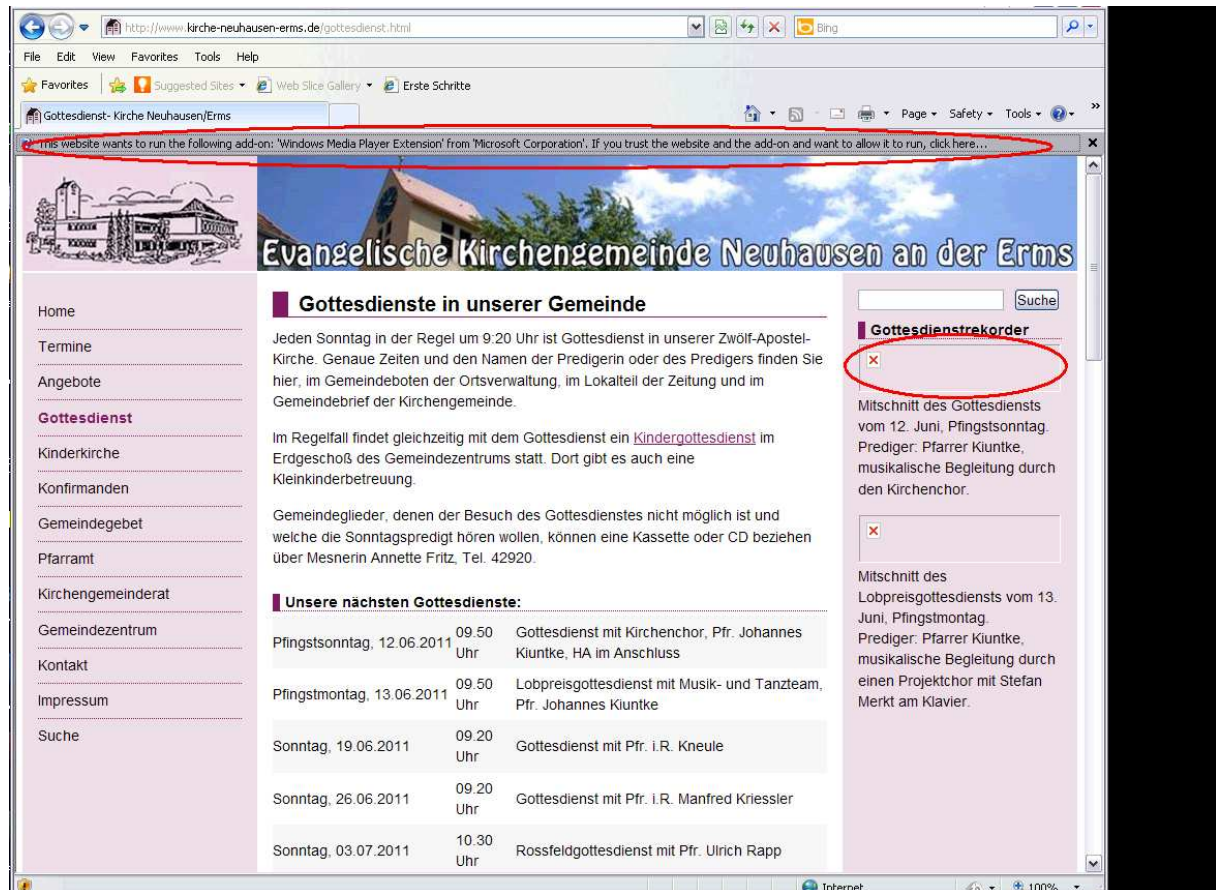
http://www.kirche-neuhausen-erms.de/gottesdienst.html

Bing

File Edit View Favorites Tools Help

Favorites Suggested Sites Web Slice Gallery Erste Schritte

Gottesdienst- Kirche Neuhausen/Erms

Page Safety Tools

This website wants to run the following add-on: 'Windows Media Player Extension' from 'Microsoft Corporation'. If you trust the website and the add-on and want to allow it to run, click here...

Evangelische Kirchengemeinde Neuhausen an der Erms

Home
Termine
Angebote
Gottesdienst
Kinderkirche
Konfirmanden
Gemeindegebet
Pfarramt
Kirchengemeinderat
Gemeindezentrum
Kontakt
Impressum
Suche

Gottesdienste in unserer Gemeinde

Jeden Sonntag in der Regel um 9:20 Uhr ist Gottesdienst in unserer Zwölf-Apostel-Kirche. Genaue Zeiten und den Namen der Predigerin oder des Predigers finden Sie hier, im Gemeindeboten der Ortsverwaltung, im Lokalteil der Zeitung und im Gemeindebrief der Kirchengemeinde.

Im Regelfall findet gleichzeitig mit dem Gottesdienst ein Kindergottesdienst im Erdgeschoß des Gemeindezentrums statt. Dort gibt es auch eine Kleinkinderbetreuung.

Gemeindeglieder, denen der Besuch des Gottesdienstes nicht möglich ist und welche die Sonntagspredigt hören wollen, können eine Kassette oder CD beziehen über Mesnerin Annette Fritz, Tel. 42920.

Unsere nächsten Gottesdienste:

| | | |
|---|---|---|
| Pfingstsonntag, 12.06.2011 | 09.50 Uhr | Gottesdienst mit Kirchenchor, Pfr. Johannes Kiuntke, HA im Anschluss |
| Pfingstmontag, 13.06.2011 | 09.50 Uhr | Lobpreisgottesdienst mit Musik- und Tanzteam, Pfr. Johannes Kiuntke |
| Sonntag, 19.06.2011 | 09.20 Uhr | Gottesdienst mit Pfr. i.R. Kneule |
| Sonntag, 26.06.2011 | 09.20 Uhr | Gottesdienst mit Pfr. i.R. Manfred Kriessler |
| Sonntag, 03.07.2011 | 10.30 Uhr | Rossfeldgottesdienst mit Pfr. Ulrich Rapp |

Suche

Gottesdienstrekorder

Mitschnitt des Gottesdiensts vom 12. Juni, Pfingstsonntag. Prediger: Pfarrer Kiuntke, musikalische Begleitung durch den Kirchenchor.

Mitschnitt des Lobpreisgottesdiensts vom 13. Juni, Pfingstmontag. Prediger: Pfarrer Kiuntke, musikalische Begleitung durch einen Projektchor mit Stefan Merkt am Klavier.

Internet 100%